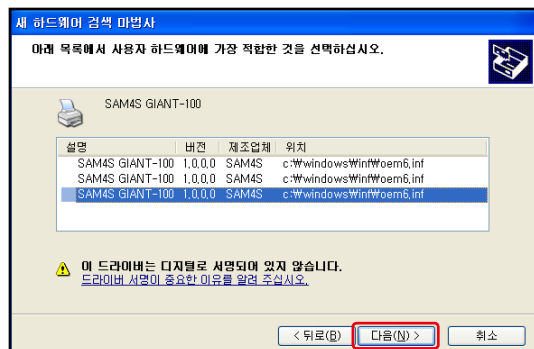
새 하드웨어 검색 마법사

아래 목록에서 사용자 하드웨어에 가장 적합한 것을 선택하십시오.

SAM4S GIANT-100

| 설명 | 버전 | 제조업체 | 위치 |
|---|---|---|---|
| SAM4S GIANT-100 | 1.0.0.0 | SAM4S | c:\windows\inf\oem6.inf |
| SAM4S GIANT-100 | 1.0.0.0 | SAM4S | c:\windows\inf\oem6.inf |
| SAM4S GIANT-100 | 1.0.0.0 | SAM4S | c:\windows\inf\oem6.inf |

이 드라이버는 디지털로 서명되어 있지 않습니다.
드라이버 서명이 중요한 이유를 알려 주십시오.

< 뒤로(B) 다음(N) > 취소